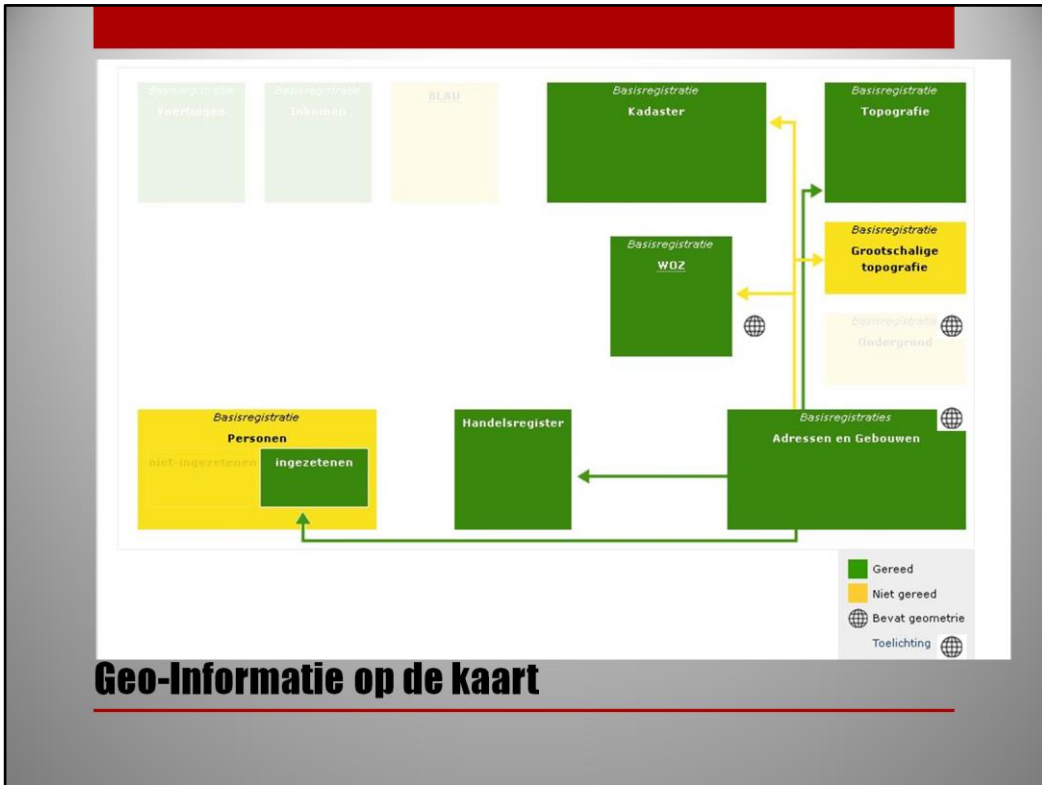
Basisregistratie
Voertuigen

Basisregistratie
Inkomen

BLAU

Basisregistratie
Kadaster

Basisregistratie
Topografie

Basisregistratie
WOZ

Basisregistratie
Grootschalige topografie

Basisregistratie
Ondergrond

Basisregistratie
Personen
niet-ingezetenen
ingezetenen

Handelsregister

Basisregistraties
Adressen en Gebouwen

Gereed
Niet gereed
Bevat geometrie
Toelichting

Geo-Informatie op de kaart